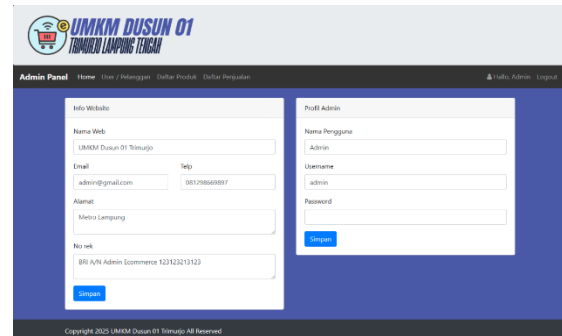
UMKM DUSUN 01
TRIMURJO LAMPUNG TENGAH

Admin Panel Home User / Pelanggan Daftar Produk Daftar Penjualan Hallo, Admin Logout

Info Website

Nama Web
UMKM Dusun 01 Trimurjo

Email
admin@gmail.com

Telp
081298669897

Alamat
Metro Lampung

No rek
BRI A/N Admin Ecommerce 123123213123

Simpan

Profil Admin

Nama Pengguna
Admin

Username
admin

Password

Simpan

Copyright 2025 UMKM Dusun 01 Trimurjo All Reserved